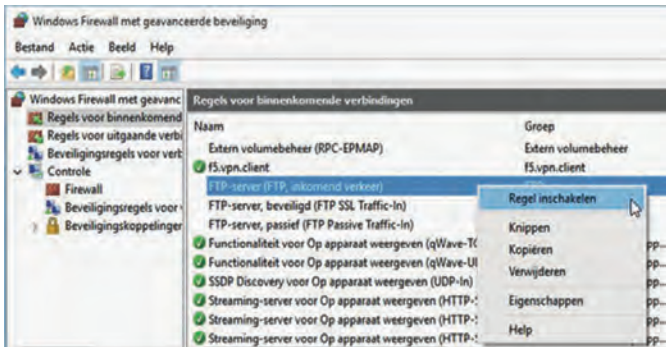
Windows Firewall met geavanceerde beveiliging

Bestand Actie Beeld Help

Windows Firewall met geavanc
Regels voor binnenkomend
Regels voor uitgaande verbi
Beveiligingsregels voor verb
Controle
Firewall
Beveiligingsregels voor
Beveiligingskoppelinger

Regels voor binnenkomende verbindingen

| Naam | Groep |
|---|---|
| Extern volumebeheer (RPC-EPMAP) | Extern volumebeheer |
| f5.vpn.client | f5.vpn.client |
| FTP-server (FTP, inkomend verkeer) | |
| FTP-server, beveiligd (FTP SSL Traffic-In) | |
| FTP-server, passief (FTP Passive Traffic-In) | |
| Functionaliteit voor Op apparaat weergeven (qWave-T | pp- |
| Functionaliteit voor Op apparaat weergeven (qWave-U | pp- |
| SSDP Discovery voor Op apparaat weergeven (UDP-In) | pp- |
| Streaming-server voor Op apparaat weergeven (HTTP- | pp- |
| Streaming-server voor Op apparaat weergeven (HTTP- | pp- |
| Streaming-server voor Op apparaat weergeven (HTTP- | pp- |

Regel inschakelen
Knippen
Kopiëren
Verwijderen
Eigenschappen
Help